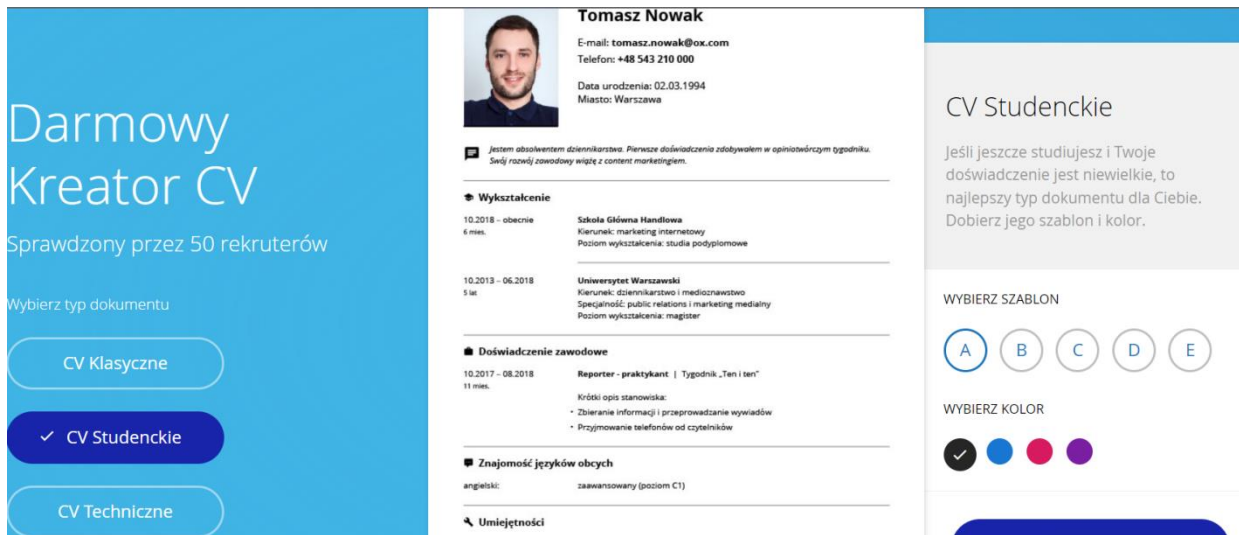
Darmowy Kreator CV

Sprawdzony przez 50 rekruterów

Wybierz typ dokumentu

CV Klasyczne

✓ CV Studenckie

CV Techniczne

Tomasz Nowak

E-mail: tomasz.nowak@ox.com
Telefon: +48 543 210 000

Data urodzenia: 02.03.1994
Miasto: Warszawa

Jestem absolwentem dziennikarstwa. Pierwsze doświadczenia zdobywałem w opiniotwórczym tygodniku. Swój rozwój zawodowy wiążę z content marketingiem.

Wykształcenie

10.2018 – obecnie
6 mies.
Szkoła Główna Handlowa
Kierunek: marketing internetowy
Poziom wykształcenia: studia podyplomowe

10.2013 – 06.2018
5 lat
Uniwersytet Warszawski
Kierunek: dziennikarstwo i medioznawstwo
Specjalność: public relations i marketing medialny
Poziom wykształcenia: magister

Doświadczenie zawodowe

10.2017 – 08.2018
11 mies.
Reporter - praktykant | Tygodnik „Ten i ten"
Krótki opis stanowiska:
• Zbieranie informacji i przeprowadzanie wywiadów
• Przyjmowanie telefonów od czytelników

Znajomość języków obcych

angielski: zaawansowany (poziom C1)

Umiejętności

CV Studenckie

Jeśli jeszcze studiujesz i Twoje doświadczenie jest niewielkie, to najlepszy typ dokumentu dla Ciebie. Dobierz jego szablon i kolor.

WYBIERZ SZABLON

A B C D E

WYBIERZ KOLOR